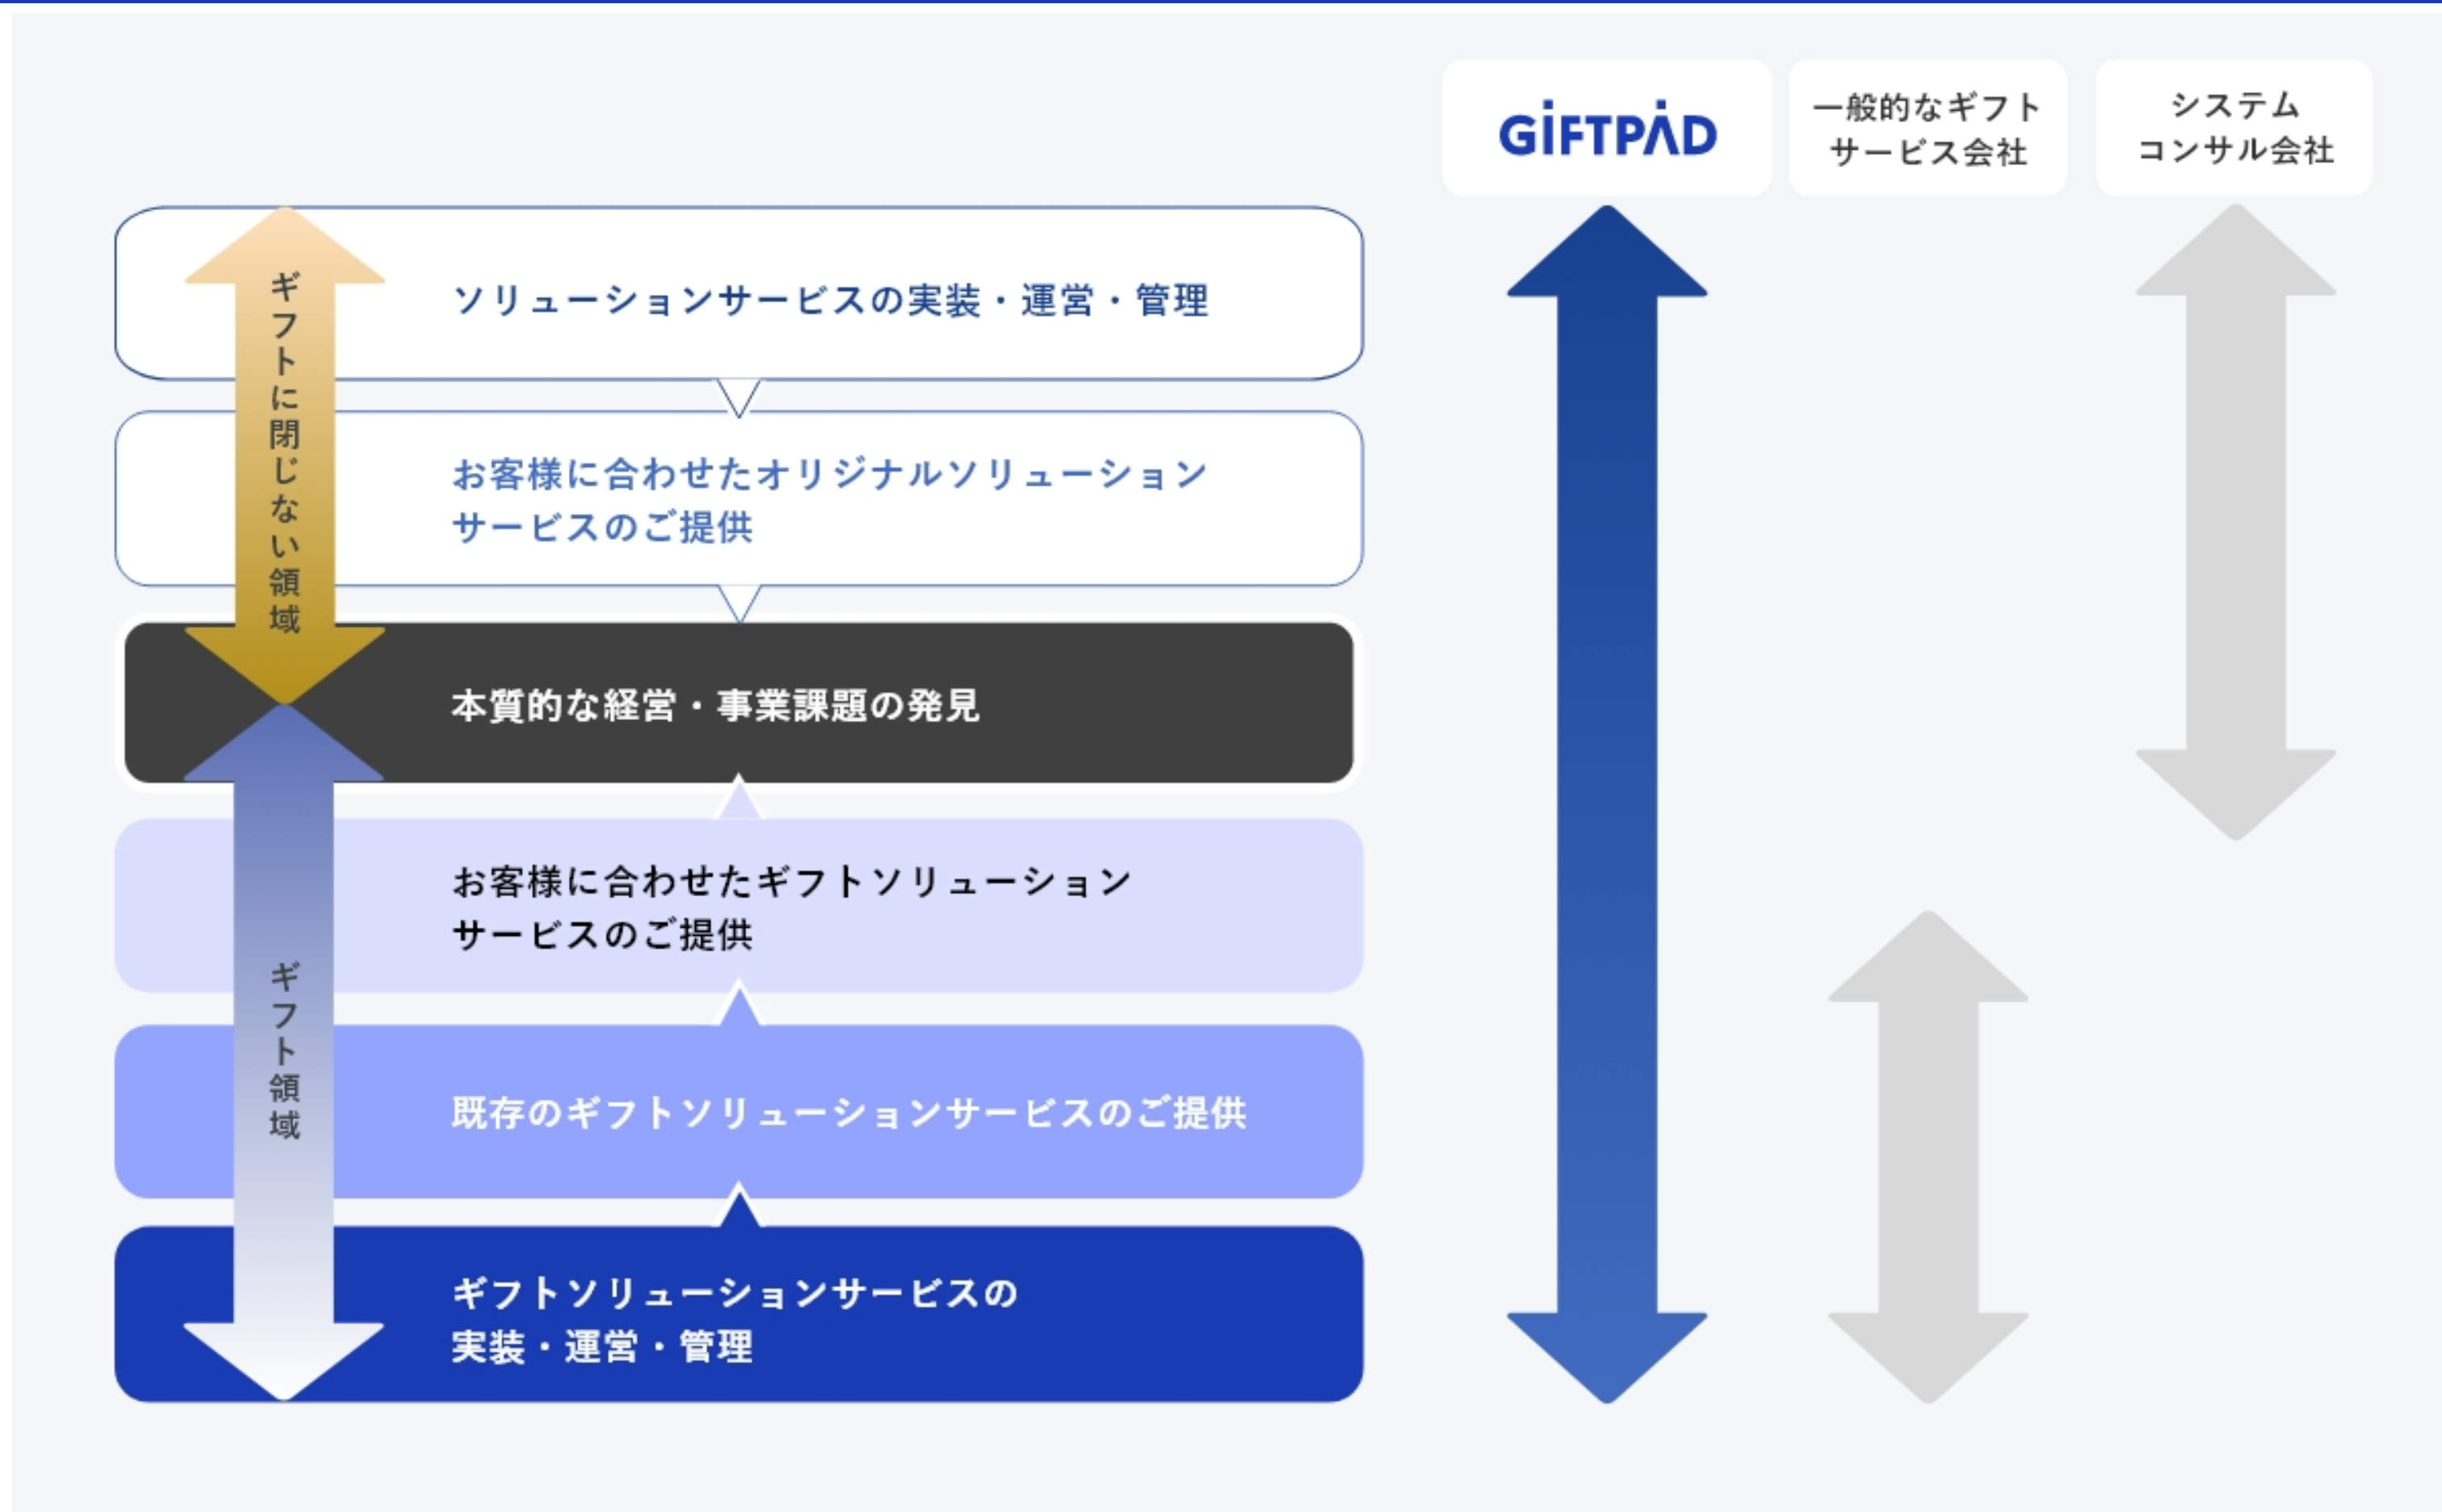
GIFTPAD

一般的なギフトサービス会社

システムコンサル会社

ギフトに閉じない領域

ソリューションサービスの実装・運営・管理

お客様に合わせたオリジナルソリューションサービスのご提供

本質的な経営・事業課題の発見

お客様に合わせたギフトソリューションサービスのご提供

既存のギフトソリューションサービスのご提供

ギフトソリューションサービスの実装・運営・管理

ギフト領域